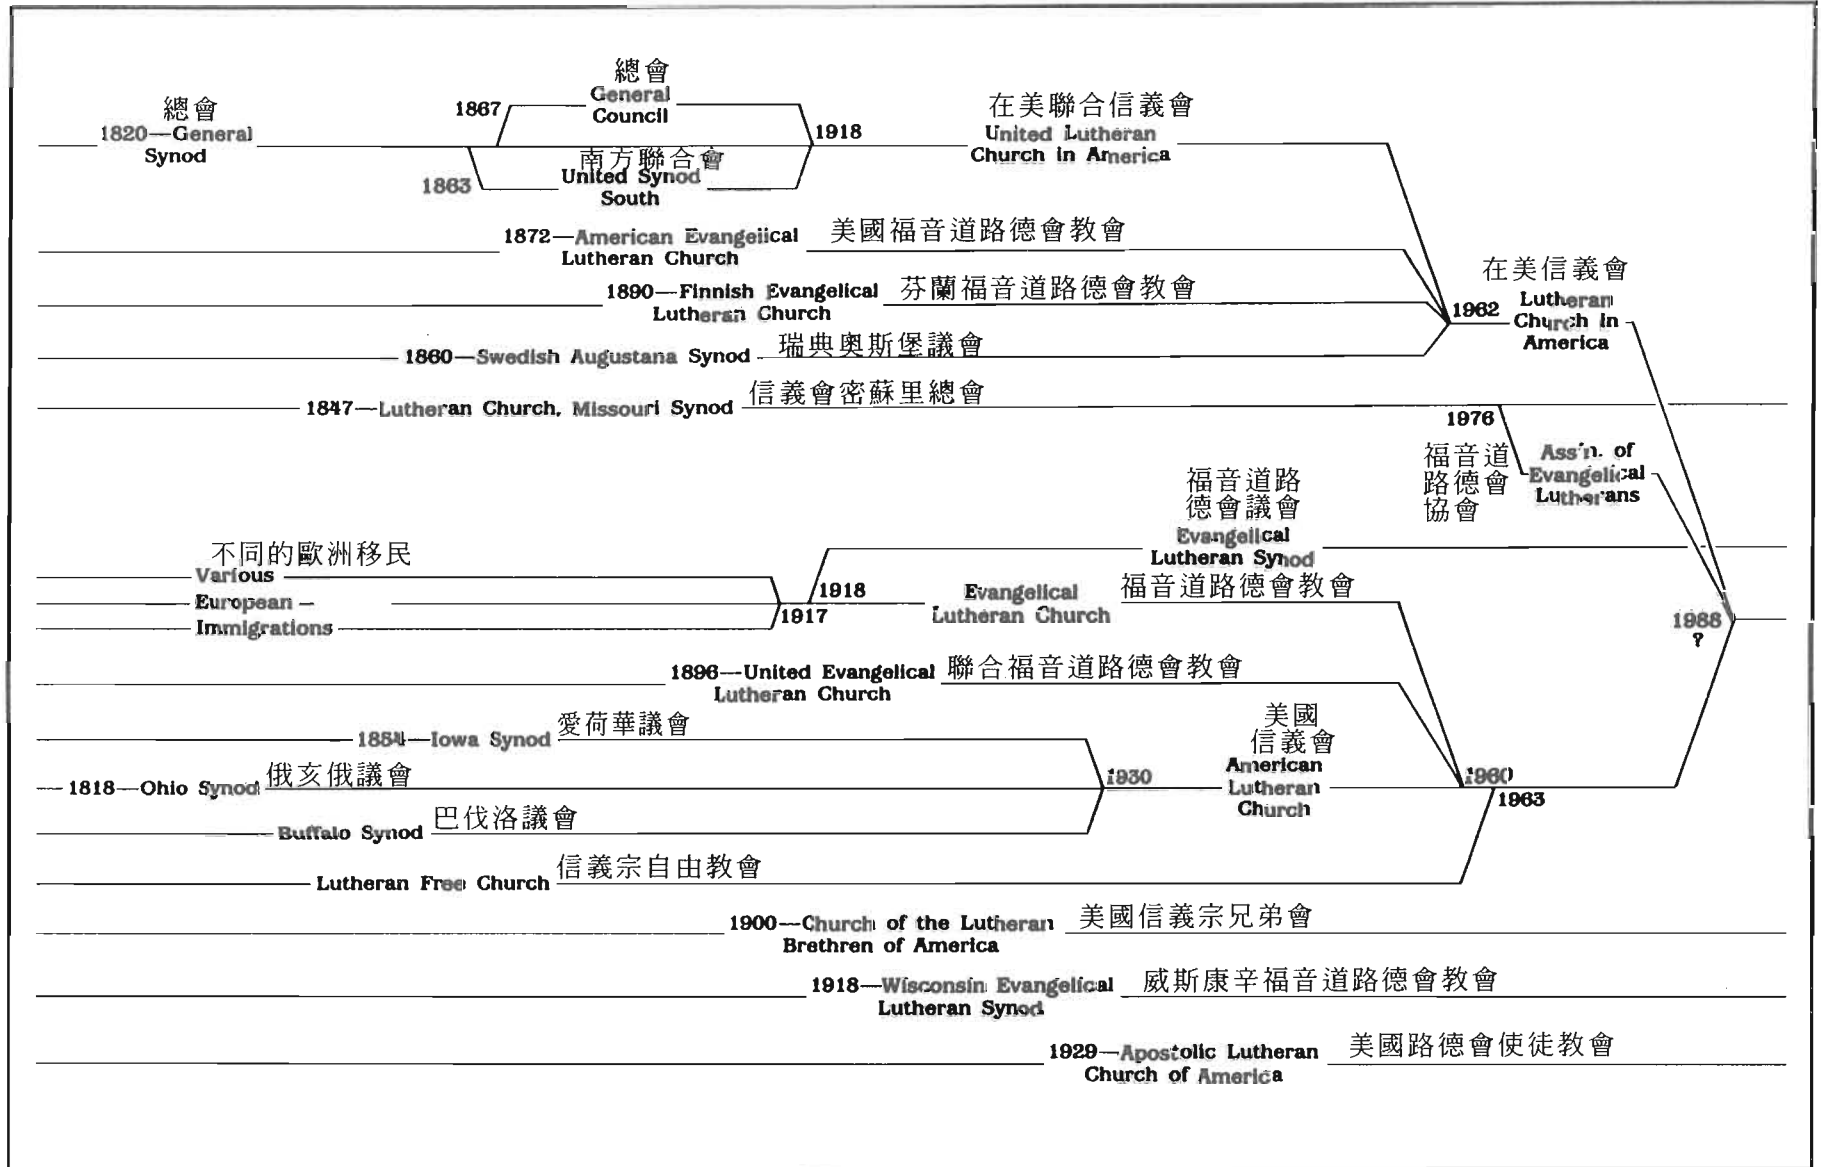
總會
1820—General Synod

總會
1867 General Council 1918

1863 南方聯合會 United Synod South

在美聯合信義會
United Lutheran Church in America

1872—American Evangelical Lutheran Church 美國福音道路德會教會

1890—Finnish Evangelical Lutheran Church 芬蘭福音道路德會教會

1860—Swedish Augustana Synod 瑞典奥斯堡議會

在美信義會
1962 Lutheran Church in America

1847—Lutheran Church, Missouri Synod 信義會密蘇里總會

1976
福音道路德會協會
Ass'n. of Evangelical Lutherans

福音道路德會議會
Evangelical Lutheran Synod

不同的歐洲移民
Various European Immigrations

1918
1917
Evangelical Lutheran Church 福音道路德會教會

1988
?

1896—United Evangelical Lutheran Church 聯合福音道路德會教會

1854—Iowa Synod 愛荷華議會

—1818—Ohio Synod 俄亥俄議會

Buffalo Synod 巴伐洛議會

1930
美國信義會
American Lutheran Church

1960
1963

Lutheran Free Church 信義宗自由教會

1900—Church of the Lutheran Brethren of America 美國信義宗兄弟會

1918—Wisconsin Evangelical Lutheran Synod 威斯康辛福音道路德會教會

1929—Apostolic Lutheran Church of America 美國路德會使徒教會